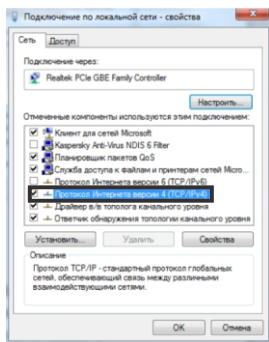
Подключение по локальной сети - свойства

Сеть Доступ

Подключение через:

Realtek PCIe GBE Family Controller

Настроить...

Отмеченные компоненты используются этим подключением:

Клиент для сетей Microsoft
Kaspersky Anti-Virus NDIS 6 Filter
Планировщик пакетов QoS
Служба доступа к файлам и принтерам сетей Micro...
Протокол Интернета версии 6 (TCP/IPv6)
Протокол Интернета версии 4 (TCP/IPv4)
Драйвер в/в тополога канального уровня
Ответчик обнаружения топологии канального уровня

Установить... Удалить Свойства

Описание

Протокол TCP/IP - стандартный протокол глобальных сетей, обеспечивающий связь между различными взаимодействующими сетями.

OK Отмена